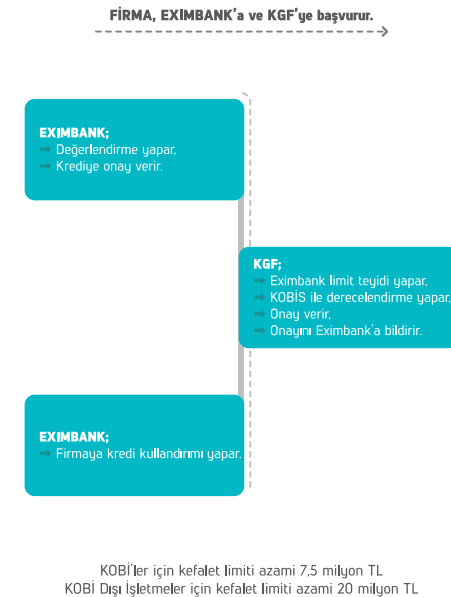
FİRMA, EXIMBANK'a ve KGF'ye başvurur.

EXIMBANK;
➡ Değerlendirme yapar,
➡ Krediye onay verir.

KGF;
➡ Eximbank limit teyidi yapar,
➡ KOBİS ile derecelendirme yapar,
➡ Onay verir,
➡ Onayını Eximbank'a bildirir.

EXIMBANK;
➡ Firmaya kredi kullandırımı yapar.

KOBİ'ler için kefalet limiti azami 7,5 milyon TL
KOBİ Dışı İşletmeler için kefalet limiti azami 20 milyon TL